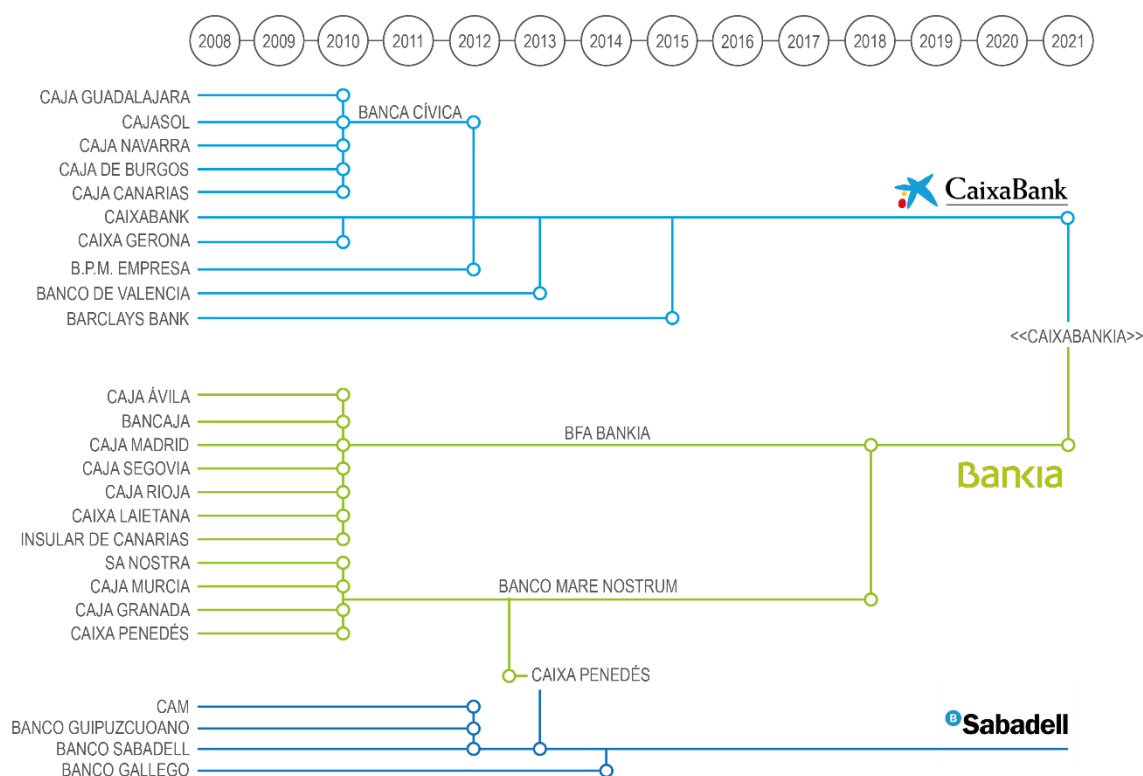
2008 2009 2010 2011 2012 2013 2014 2015 2016 2017 2018 2019 2020 2021

CAJA GUADALAJARA
CAJASOL
CAJA NAVARRA
CAJA DE BURGOS
CAJA CANARIAS
CAIXABANK
CAIXA GERONA
B.P.M. EMPRESA
BANCO DE VALENCIA
BARCLAYS BANK

BANCA CÍVICA

CaixaBank

<<CAIXABANKIA>>

CAJA ÁVILA
BANCAJA
CAJA MADRID
CAJA SEGOVIA
CAJA RIOJA
CAIXA LAIETANA
INSULAR DE CANARIAS
SA NOSTRA
CAJA MURCIA
CAJA GRANADA
CAIXA PENEDÉS

BFA BANKIA

Bankia

BANCO MARE NOSTRUM

CAIXA PENEDÉS

CAM
BANCO GUIPUZCUOANO
BANCO SABADELL
BANCO GALLEGO

Sabadell